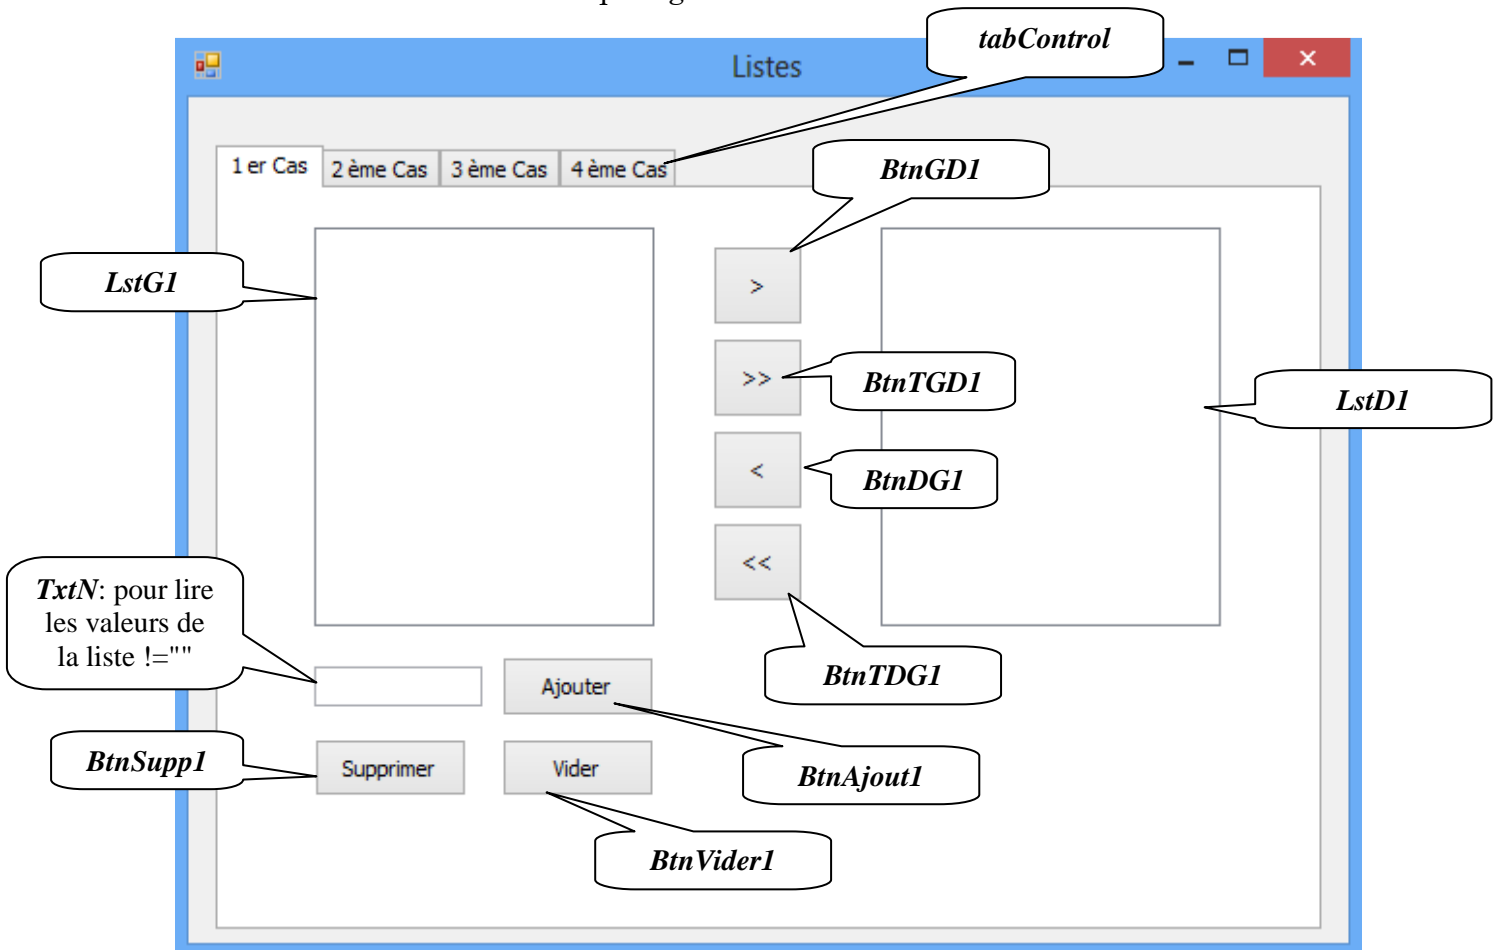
Listes

tabControl

1 er Cas
2 ème Cas
3 ème Cas
4 ème Cas

BtnGD1

LstG1

>

>>

BtnTGD1

LstD1

<

BtnDG1

<<

TxtN: pour lire les valeurs de la liste !=""

BtnTDG1

Ajouter

BtnSupp1

Supprimer

Vider

BtnAjout1

BtnVider1